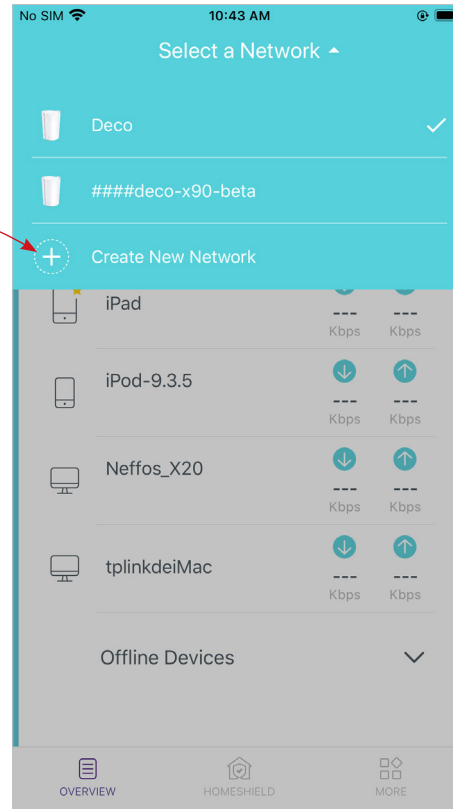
No SIM 10:43 AM

Select a Network

Deco

####deco-x90-beta

Create New Network

iPad
--- Kbps --- Kbps

iPod-9.3.5
--- Kbps --- Kbps

Neffos_X20
--- Kbps --- Kbps

tplinkdeiMac
--- Kbps --- Kbps

Offline Devices

OVERVIEW HOMESHIELD MORE